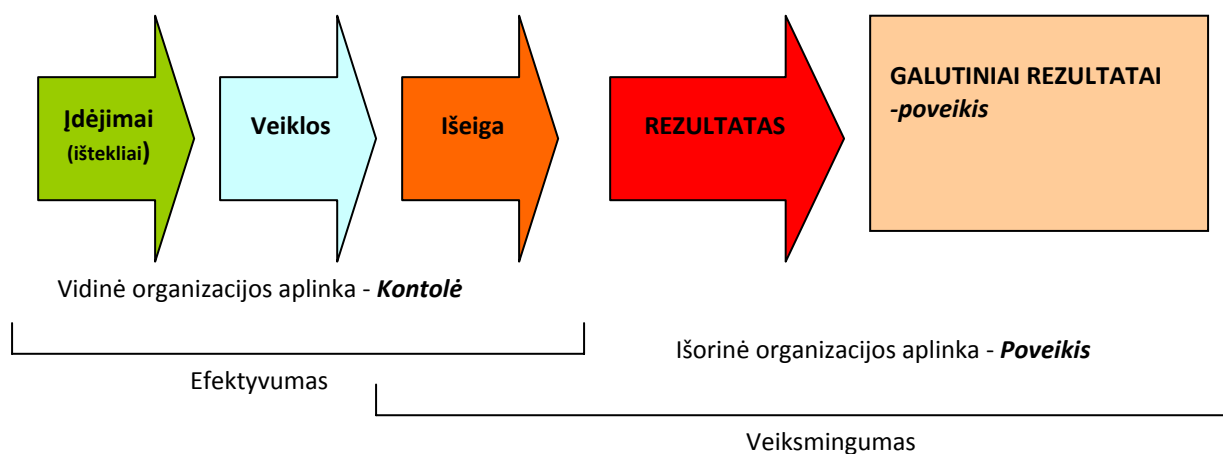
Įdėjimai (ištekliai)

Veiklos

Išeiga

REZULTATAS

GALUTINIAI REZULTATAI -*poveikis*

Vidinė organizacijos aplinka - ***Kontolė***

Išorinė organizacijos aplinka - ***Poveikis***

Efektyvumas

Veiksmingumas